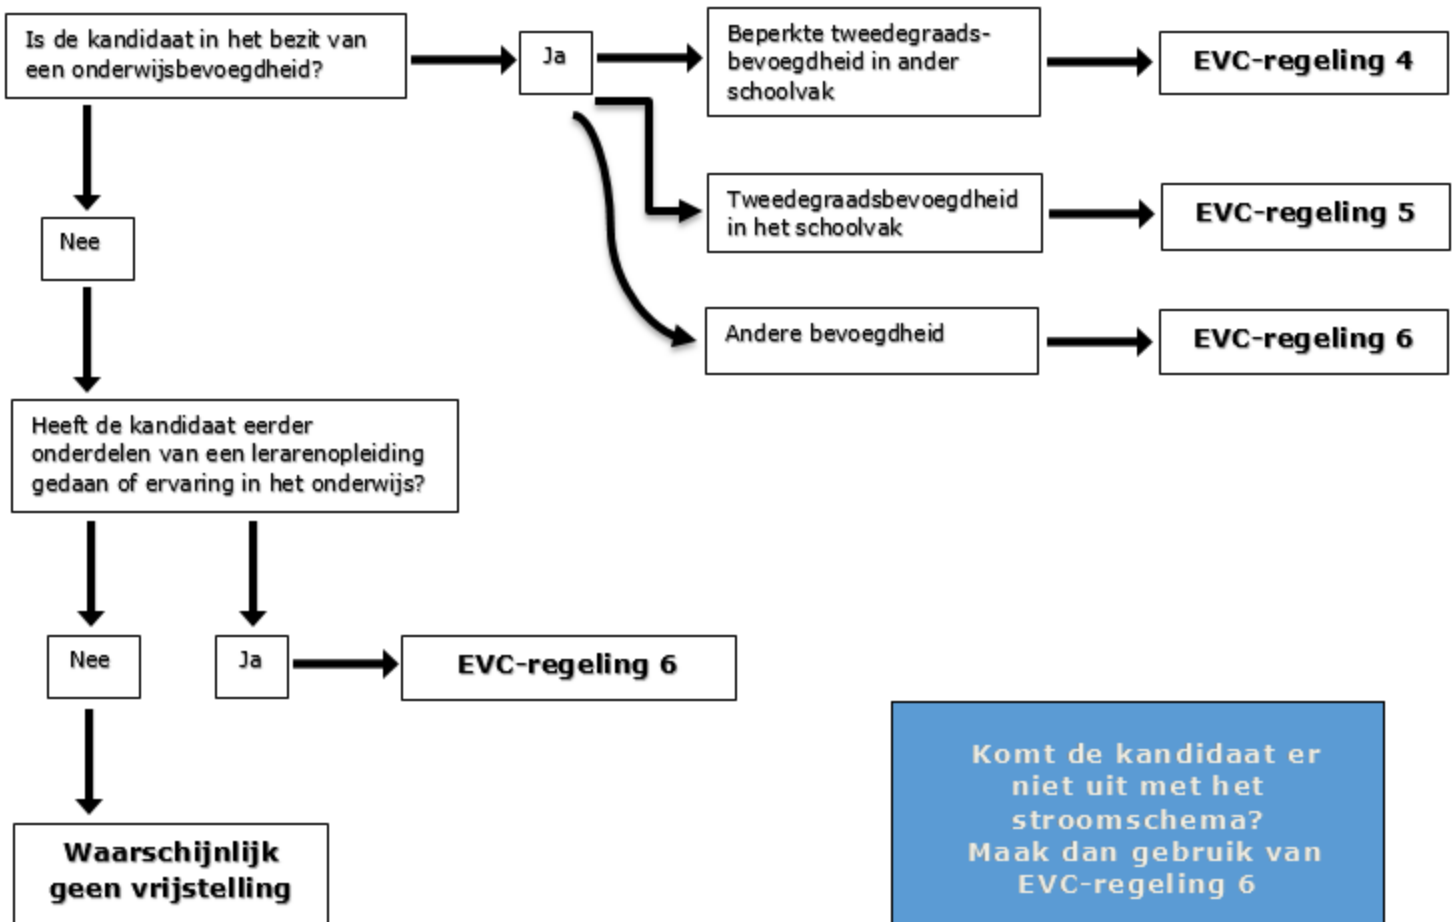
Is de kandidaat in het bezit van een onderwijsbevoegdheid?

Ja

Beperkte tweedegraadsbevoegdheid in ander schoolvak

EVC-regeling 4

Tweedegraadsbevoegdheid in het schoolvak

EVC-regeling 5

Andere bevoegdheid

EVC-regeling 6

Nee

Heeft de kandidaat eerder onderdelen van een lerarenopleiding gedaan of ervaring in het onderwijs?

Nee

Ja

EVC-regeling 6

Waarschijnlijk geen vrijstelling

Komt de kandidaat er niet uit met het stroomschema? Maak dan gebruik van EVC-regeling 6